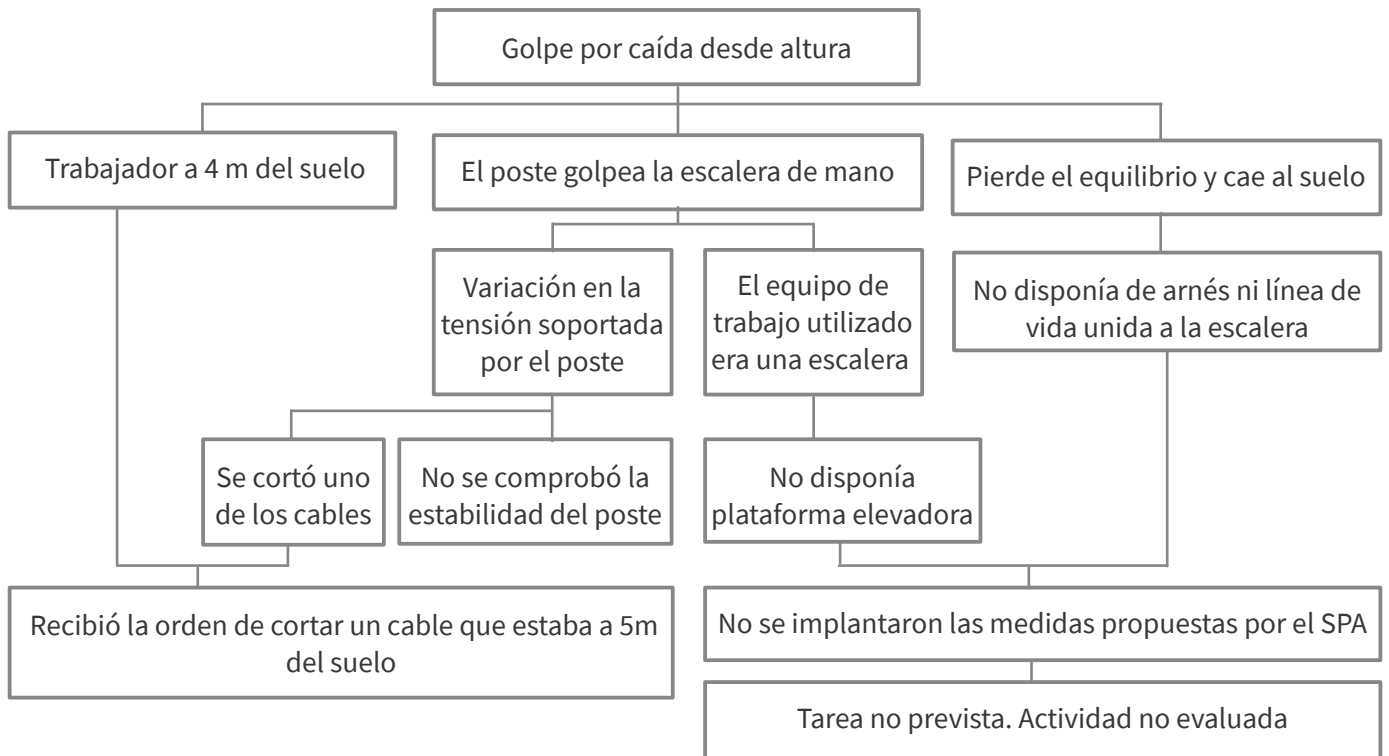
Golpe por caída desde altura

Trabajador a 4 m del suelo

El poste golpea la escalera de mano

Pierde el equilibrio y cae al suelo

Variación en la tensión soportada por el poste

El equipo de trabajo utilizado era una escalera

No disponía de arnés ni línea de vida unida a la escalera

Se cortó uno de los cables

No se comprobó la estabilidad del poste

No disponía plataforma elevadora

Recibió la orden de cortar un cable que estaba a 5m del suelo

No se implantaron las medidas propuestas por el SPA

Tarea no prevista. Actividad no evaluada